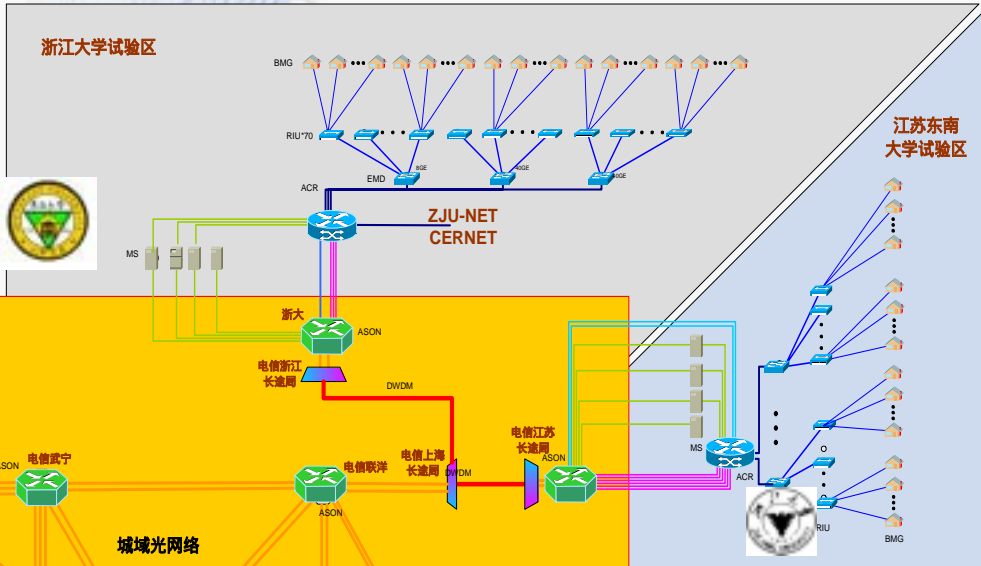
浙江大学试验区

BMG

RIU*70

EMD

8GE

8GE

8GE

ACR

ZJU-NET
CERNET

MS

浙大

ASON

电信浙江长途局

DWDM

江苏东南大学试验区

电信江苏长途局

ASON

MS

ACR

RIU

BMG

电信上海长途局

DWDM

ASON

电信武宁

电信联洋

ASON

城域光网络